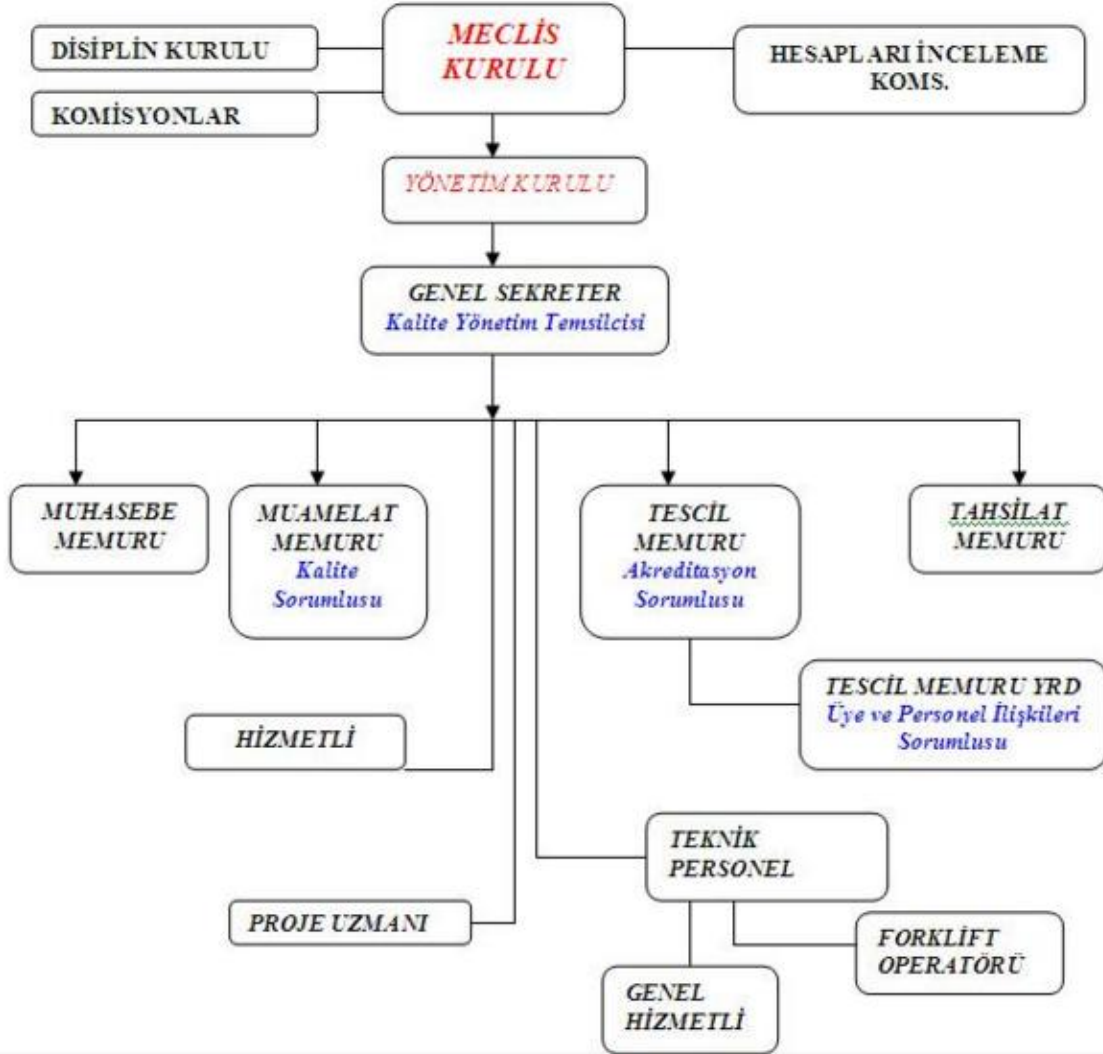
DİSİPLİN KURULU

MECLİS KURULU

HESAPLARI İNCELEME KOMS.

KOMİSYONLAR

YÖNETİM KURULU

GENEL SEKRETER
Kalite Yönetim Temsilcisi

MUHASEBE MEMURU

MUAMELAT MEMURU
Kalite Sorumlusu

TESCİL MEMURU
Akreditasyon Sorumlusu

TAHSİLAT MEMURU

TESCİL MEMURU YRD
Üye ve Personel İlişkileri Sorumlusu

HİZMETLİ

TEKNİK PERSONEL

PROJE UZMANI

FORKLİFT OPERATÖRÜ

GENEL HİZMETLİ